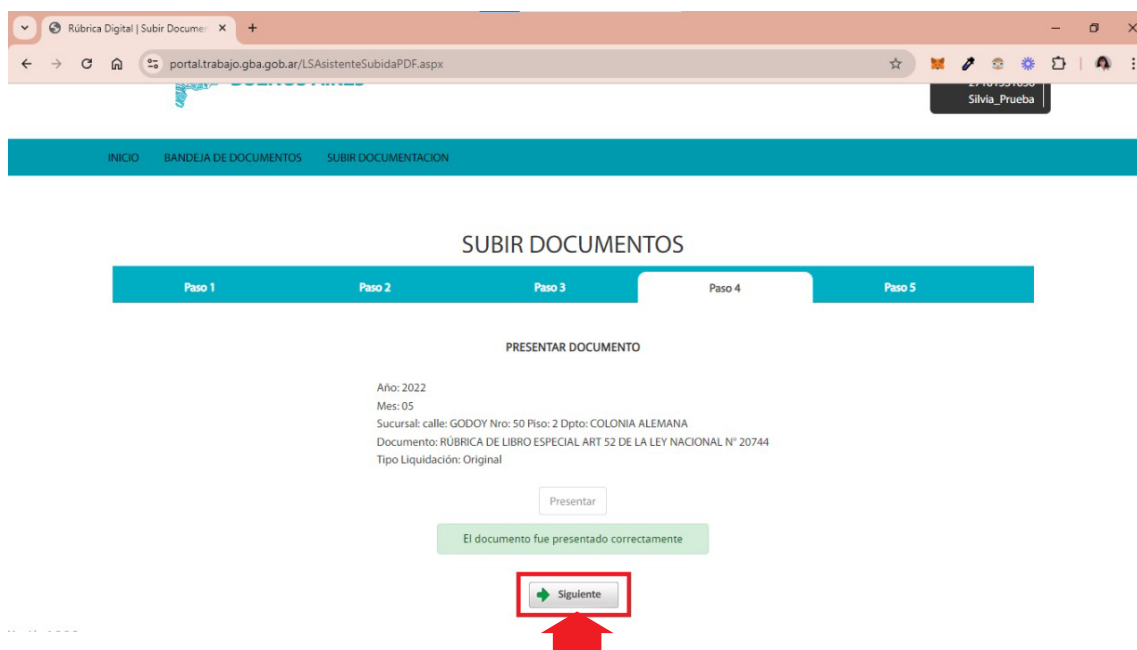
Rúbrica Digital | Subir Documen ×

portal.trabajo.gba.gob.ar/LSAsistenteSubidaPDF.aspx

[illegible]
Silvia_Prueba

INICIO BANDEJA DE DOCUMENTOS SUBIR DOCUMENTACION

SUBIR DOCUMENTOS

Paso 1 Paso 2 Paso 3 Paso 4 Paso 5

PRESENTAR DOCUMENTO

Año: 2022
Mes: 05
Sucursal: calle: GODOY Nro: 50 Piso: 2 Dpto: COLONIA ALEMANA
Documento: RÚBRICA DE LIBRO ESPECIAL ART 52 DE LA LEY NACIONAL N° 20744
Tipo Liquidación: Original

Presentar

El documento fue presentado correctamente

Siguiente